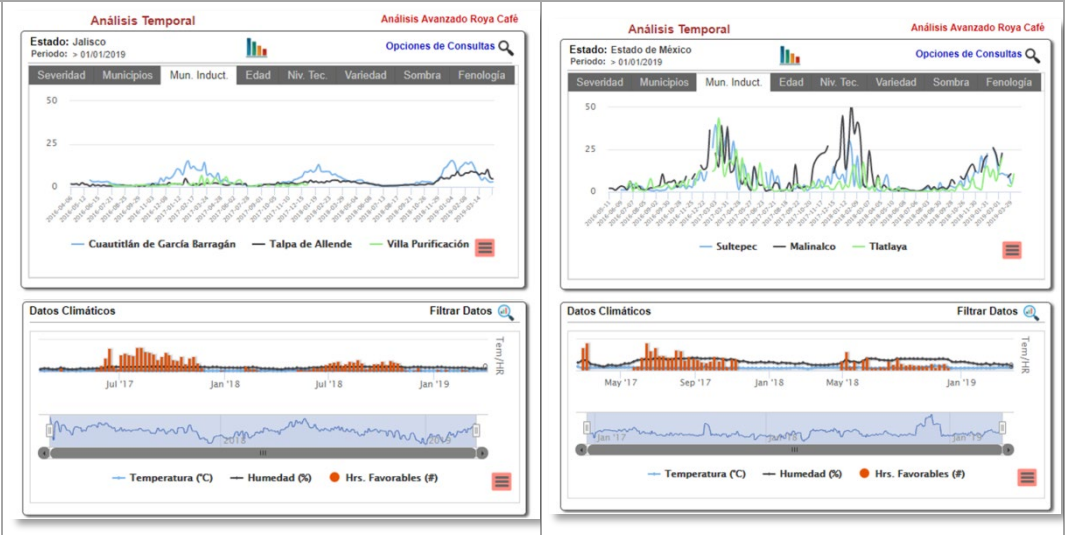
Análisis Temporal

Análisis Avanzado Roya Café

Estado: Jalisco
Periodo: > 01/01/2019

Opciones de Consultas

| Severidad | Municipios | Mun. Induct. | Edad | Niv. Tec. | Variedad | Sombra | Fenología |
|---|---|---|---|---|---|---|---|

50
25
0

Cuautitlán de García Barragán
Talpa de Allende
Villa Purificación

Datos Climáticos

Filtrar Datos

Tem/HR

Jul '17
Jan '18
Jul '18
Jan '19

2018
2019

Temperatura (°C)
Humedad (%)
Hrs. Favorables (#)

Análisis Temporal

Análisis Avanzado Roya Café

Estado: Estado de México
Periodo: > 01/01/2019

Opciones de Consultas

| Severidad | Municipios | Mun. Induct. | Edad | Niv. Tec. | Variedad | Sombra | Fenología |
|---|---|---|---|---|---|---|---|

50
25
0

Sultepec
Malinalco
Tlatlaya

Datos Climáticos

Filtrar Datos

Tem/HR

May '17
Sep '17
Jan '18
May '18
Jan '19

Jan '17
Jan '18
Jan '19

Temperatura (°C)
Humedad (%)
Hrs. Favorables (#)